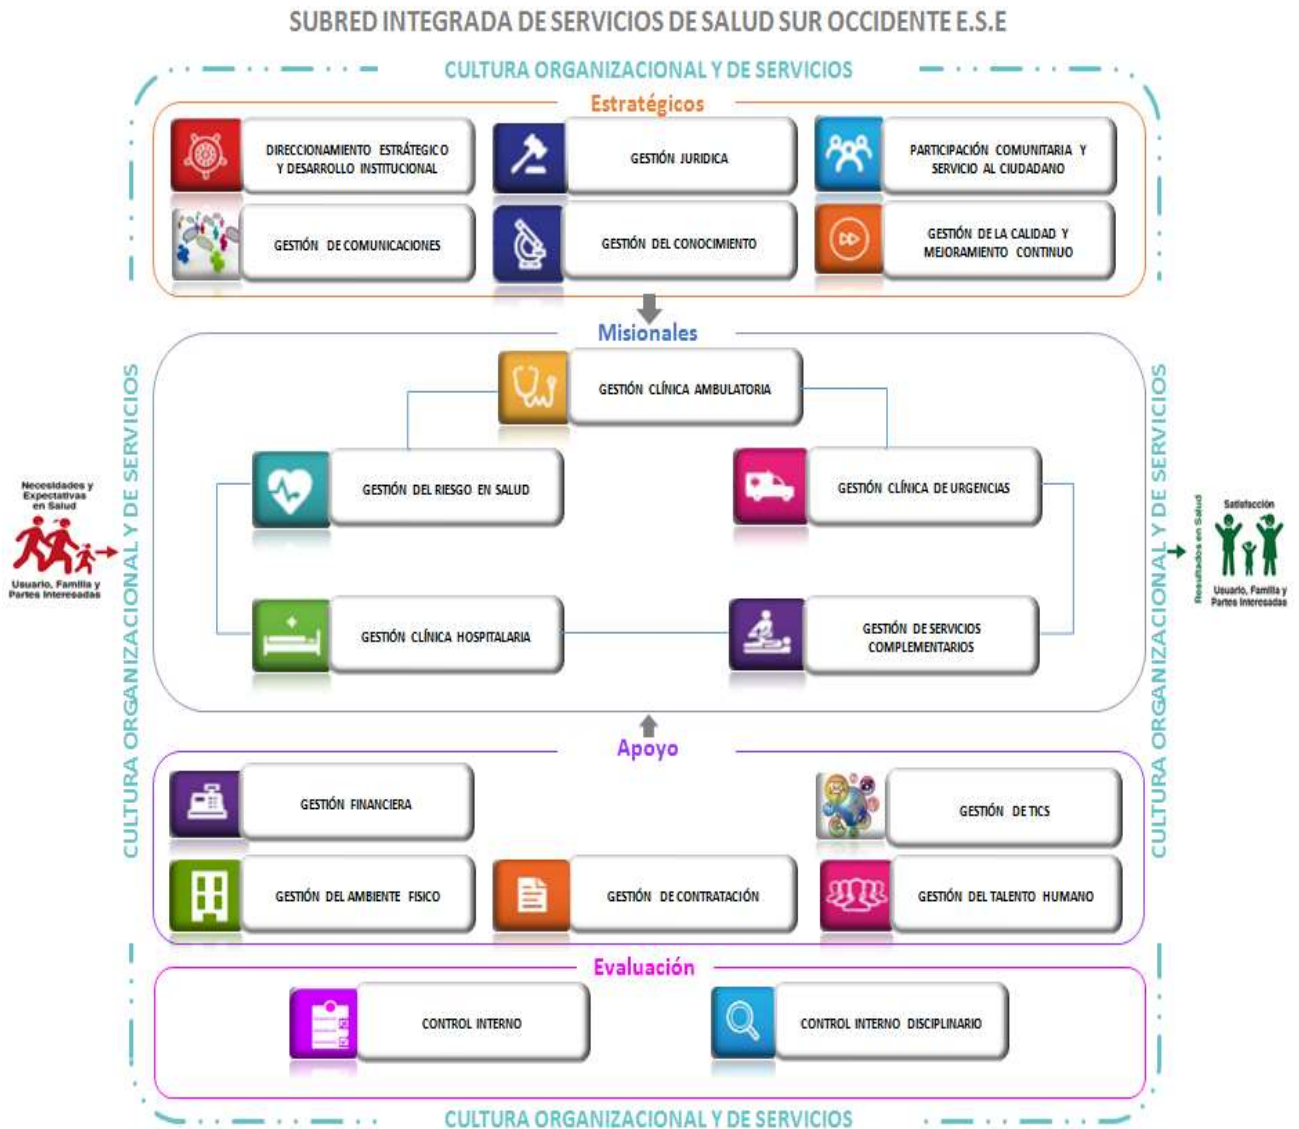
SUBRED INTEGRADA DE SERVICIOS DE SALUD SUR OCCIDENTE E.S.E

CULTURA ORGANIZACIONAL Y DE SERVICIOS

Estratégicos

DIRECCIONAMIENTO ESTRÁTEGICO Y DESARROLLO INSTITUCIONAL

GESTIÓN JURIDICA

PARTICIPACIÓN COMUNITARIA Y SERVICIO AL CIUDADANO

GESTIÓN DE COMUNICACIONES

GESTIÓN DEL CONOCIMIENTO

GESTIÓN DE LA CALIDAD Y MEJORAMIENTO CONTINUO

Misionales

GESTIÓN CLÍNICA AMBULATORIA

GESTIÓN DEL RIESGO EN SALUD

GESTIÓN CLÍNICA DE URGENCIAS

GESTIÓN CLÍNICA HOSPITALARIA

GESTIÓN DE SERVICIOS COMPLEMENTARIOS

Necesidades y Expectativas en Salud

Usuario, Familia y Partes Interesadas

Resultados en Salud

Satisfacción

Usuario, Familia y Partes Interesadas

CULTURA ORGANIZACIONAL Y DE SERVICIOS

CULTURA ORGANIZACIONAL Y DE SERVICIOS

Apoyo

GESTIÓN FINANCIERA

GESTIÓN DE TICS

GESTIÓN DEL AMBIENTE FISICO

GESTIÓN DE CONTRATACIÓN

GESTIÓN DEL TALENTO HUMANO

Evaluación

CONTROL INTERNO

CONTROL INTERNO DISCIPLINARIO

CULTURA ORGANIZACIONAL Y DE SERVICIOS